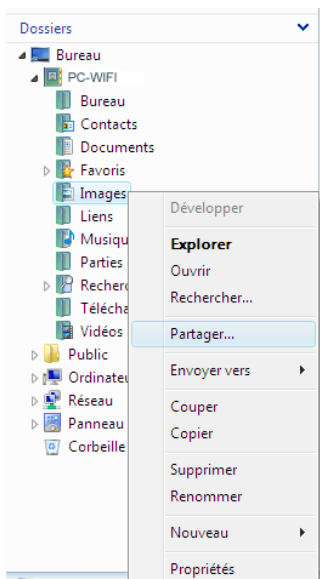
Dossiers

Bureau

PC-WIFI

Bureau

Contacts

Documents

Favoris

Images

Liens

Musiqu

Parties

Recherc

Téléch

Vidéos

Public

Ordinateu

Réseau

Panneau

Corbeille

Développer

Explorer

Ouvrir

Rechercher...

Partager...

Envoyer vers

Couper

Copier

Supprimer

Renommer

Nouveau

Propriétés